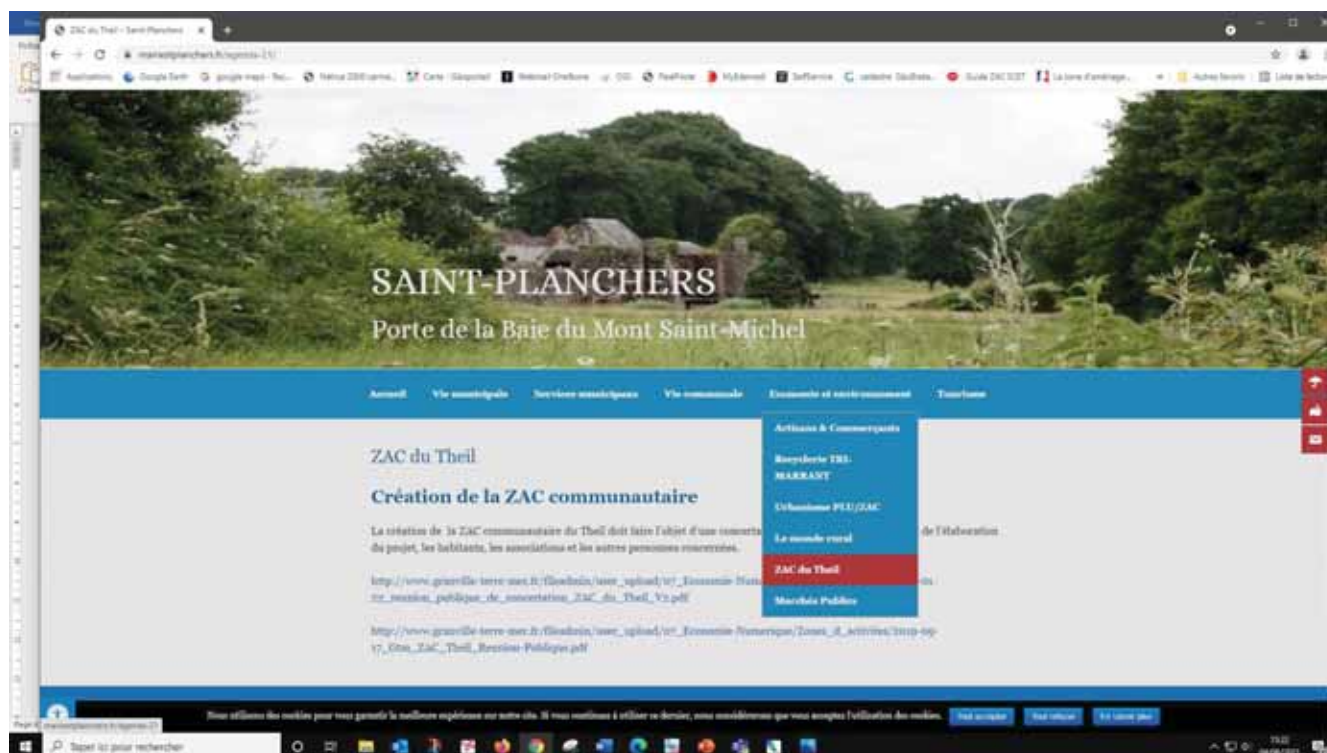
ZAC du Theil - Saint-Planchers

SAINT-PLANCHERS

Porte de la Baie du Mont Saint-Michel

Accueil Vie municipale Services municipaux Vie communale Economie et environnement Tourisme

Artisans & Commerçants

Recyclerie TRI-MARRANT

Urbanisme PLU/ZAC

Le monde rural

ZAC du Theil

Marchés Publics

ZAC du Theil

Création de la ZAC communautaire

La création de la ZAC communautaire du Theil doit faire l'objet d'une concertation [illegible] de l'élaboration du projet, les habitants, les associations et les autres personnes concernées.

http://www.granville-terre-mer.fr/fileadmin/user_upload/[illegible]_Economie-Num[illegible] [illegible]_reunion_publique_de_concertation_ZAC_du_Theil_V2.pdf

http://www.granville-terre-mer.fr/fileadmin/user_upload/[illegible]_Economie-Numerique/Zones_d_activites/2019-09-17_Gtm_ZAC_Theil_Reunion-Publique.pdf

Nous utilisons des cookies pour vous garantir la meilleure expérience sur notre site. Si vous continuez à utiliser ce dernier, nous considérerons que vous acceptez l'utilisation des cookies. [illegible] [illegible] En savoir plus

Taper ici pour rechercher